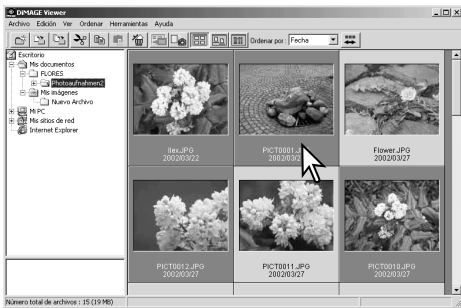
DiMAGE Viewer

Archivo Edición Ver Ordenar Herramientas Ayuda

Ordenar por : Fecha

Escritorio
Mis documentos
FLORES
Photoaufnahmen2
Mis imágenes
Nuevo Archivo
Mi PC
Mis sitios de red
Internet Explorer

Ilex.JPG
2002/03/22

PICT0001.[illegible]
2002/03/2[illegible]

Flower.JPG
2002/03/27

PICT0012.JPG
2002/03/27

PICT0011.JPG
2002/03/27

PICT0010.JPG
2002/03/27

Número total de archivos : 15 (19 MB)